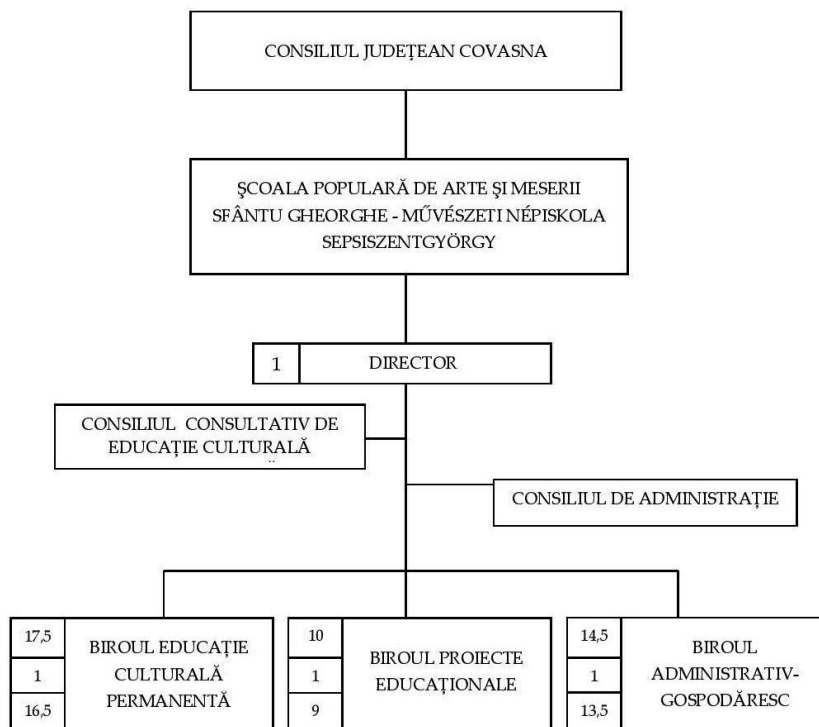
CONSILIUL JUDEȚEAN COVASNA

ȘCOALA POPULARĂ DE ARTE ȘI MESERII SFÂNTU GHEORGHE - MŰVÉSZETI NÉPISKOLA SEPSISZENTGYÖRGY

1 DIRECTOR

CONSILIUL CONSULTATIV DE EDUCAȚIE CULTURALĂ

CONSILIUL DE ADMINISTRAȚIE

17,5
1
16,5
BIROUL EDUCAȚIE CULTURALĂ PERMANENTĂ

10
1
9
BIROUL PROIECTE EDUCAȚIONALE

14,5
1
13,5
BIROUL ADMINISTRATIV-GOSPODĂRESC